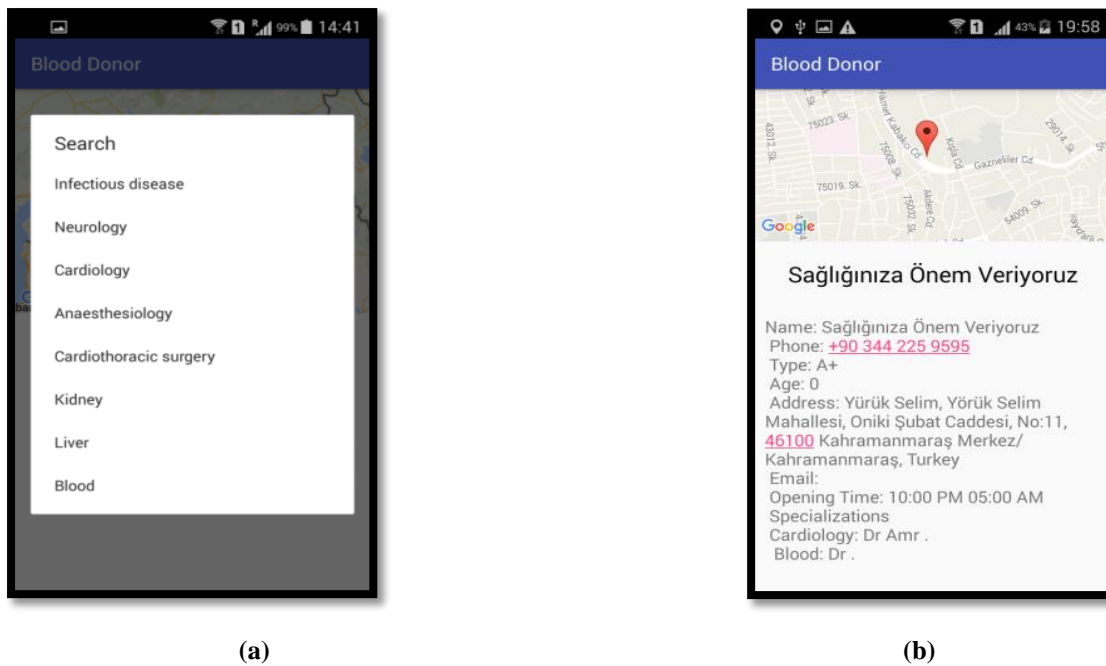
99% 14:41

Blood Donor

Search

Infectious disease

Neurology

Cardiology

Anaesthesiology

Cardiothoracic surgery

Kidney

Liver

Blood

(a)

43% 19:58

Blood Donor

75023. Sk.

43012. Sk.

Hikmet Kabakcı Cd.

75008. Sk.

Kışla Cd.

Gazneliler Cd.

75019. Sk.

75002. Sk.

Akdere Cd.

54009. Sk.

Google

Sağlığınıza Önem Veriyoruz

Name: Sağlığınıza Önem Veriyoruz
Phone: +90 344 225 9595
Type: A+
Age: 0
Address: Yürük Selim, Yörük Selim Mahallesi, Oniki Şubat Caddesi, No:11, 46100 Kahramanmaraş Merkez/ Kahramanmaraş, Turkey
Email:
Opening Time: 10:00 PM 05:00 AM
Specializations
Cardiology: Dr Amr .
Blood: Dr .

(b)